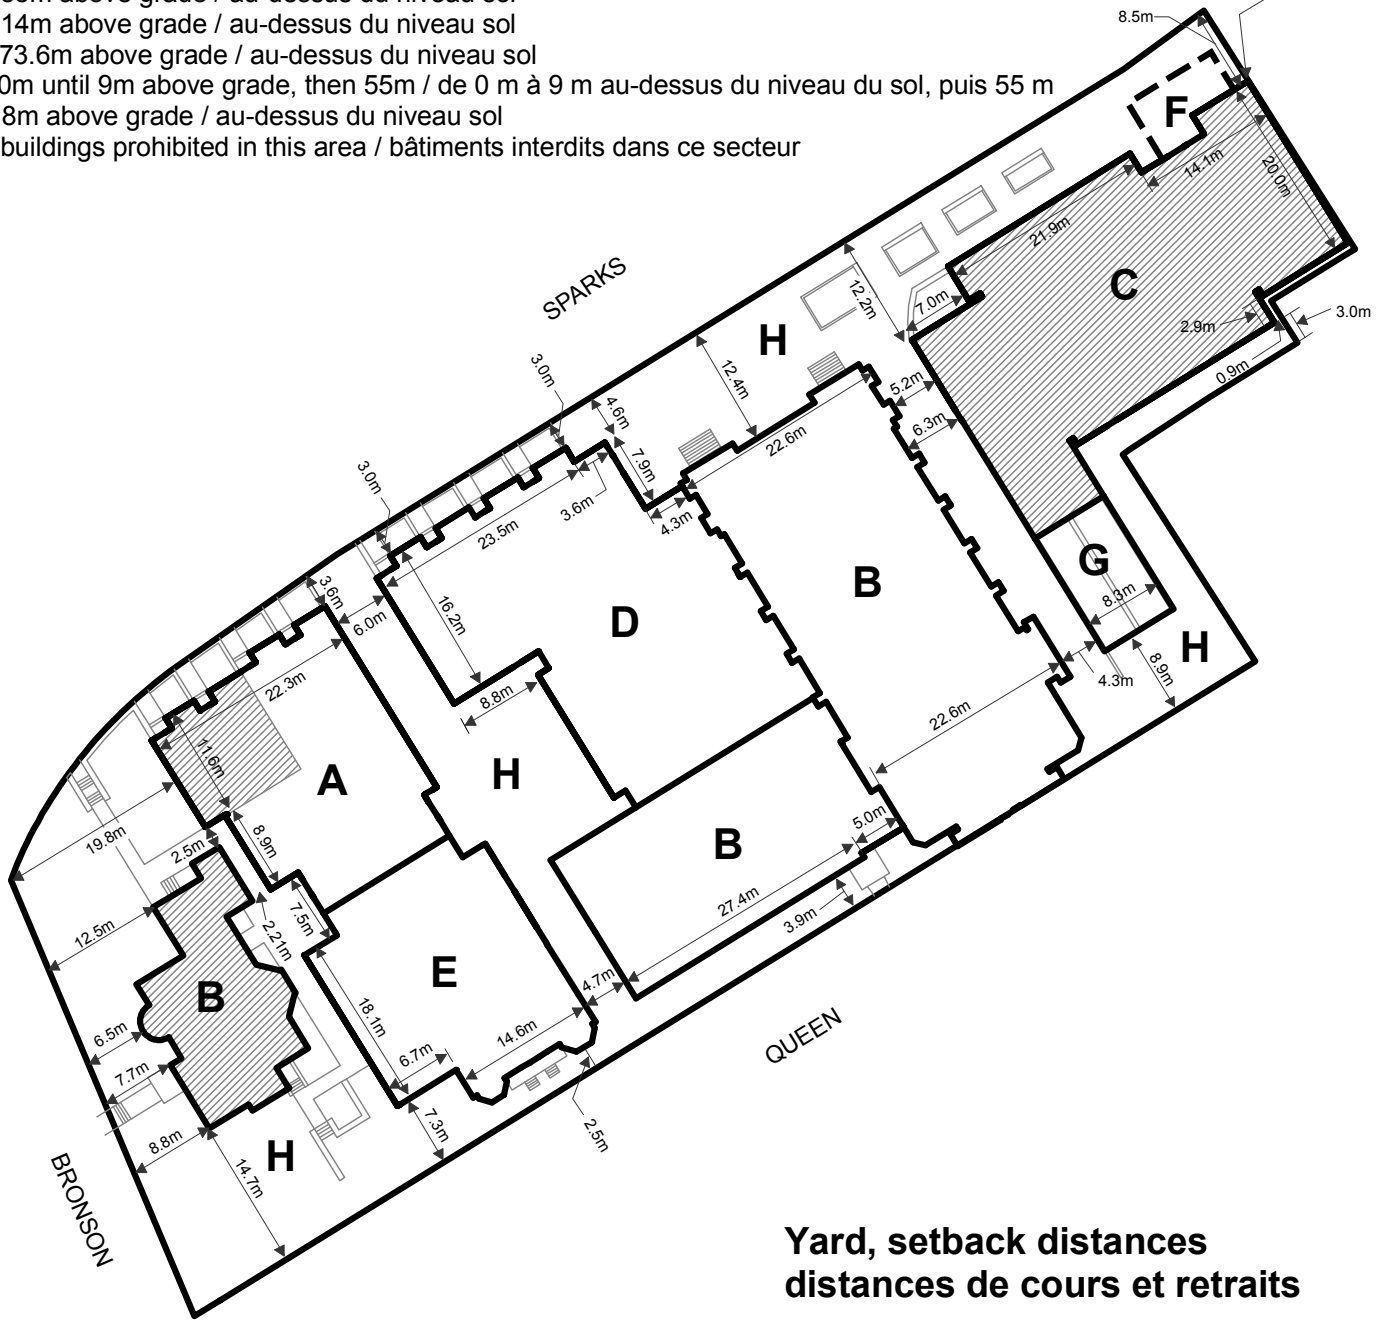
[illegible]m above grade / au-dessus du niveau sol
14m above grade / au-dessus du niveau sol
73.6m above grade / au-dessus du niveau sol
0m until 9m above grade, then 55m / de 0 m à 9 m au-dessus du niveau du sol, puis 55 m
8m above grade / au-dessus du niveau sol
buildings prohibited in this area / bâtiments interdits dans ce secteur

8.5m
F
14.1m
20.0m
21.9m
C
12.2m
7.0m
2.9m
3.0m
0.9m
SPARKS
H
12.4m
5.2m
6.3m
22.6m
3.0m
4.6m
7.9m
3.6m
4.3m
3.0m
23.5m
B
G
8.3m
H
4.3m
8.9m
3.6m
6.0m
16.2m
D
22.3m
8.8m
22.6m
11.6m
A
H
19.8m
2.5m
8.9m
5.0m
B
12.5m
7.5m
2.21m
27.4m
3.9m
E
B
18.1m
4.7m
6.5m
14.6m
QUEEN
6.7m
7.7m
8.8m
7.3m
2.5m
H
14.7m
BRONSON

Yard, setback distances
distances de cours et retraits